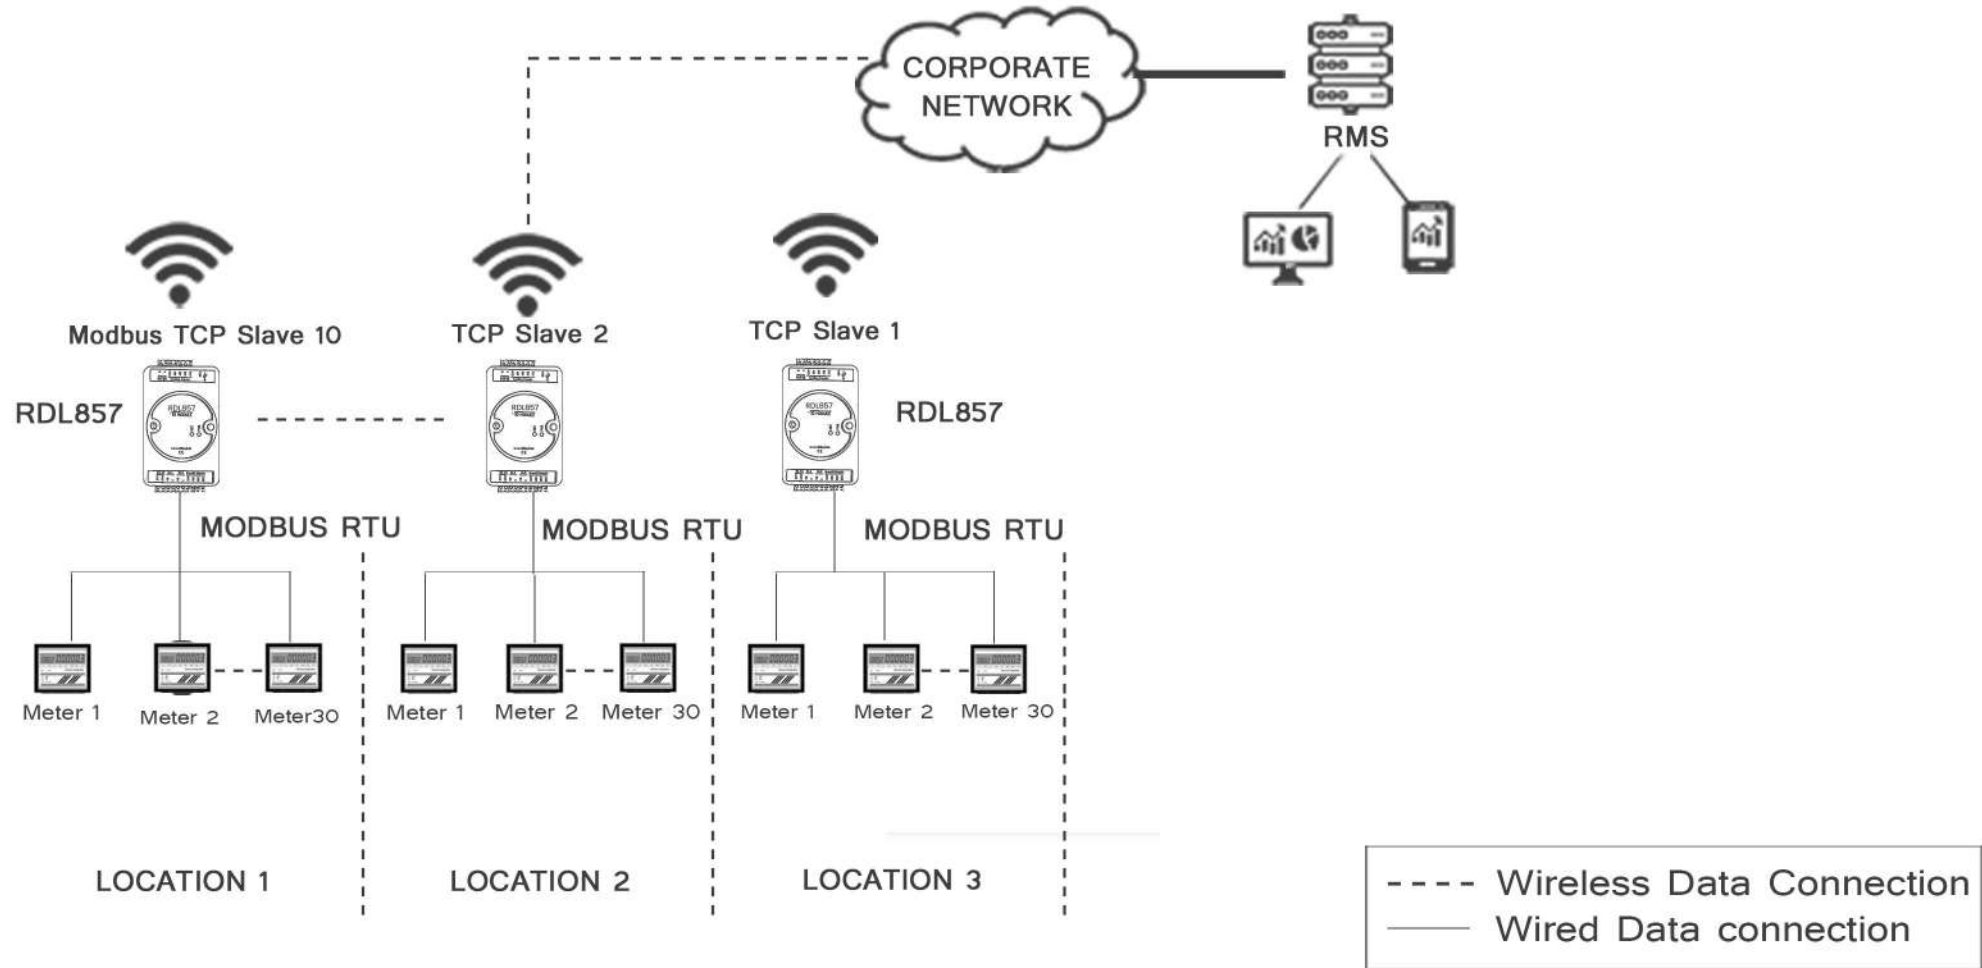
CORPORATE NETWORK

RMS

Modbus TCP Slave 10

TCP Slave 2

TCP Slave 1

RDL857

RDL857

MODBUS RTU

MODBUS RTU

MODBUS RTU

Meter 1

Meter 2

Meter30

Meter 1

Meter 2

Meter 30

Meter 1

Meter 2

Meter 30

LOCATION 1

LOCATION 2

LOCATION 3

- - - - Wireless Data Connection
Wired Data connection